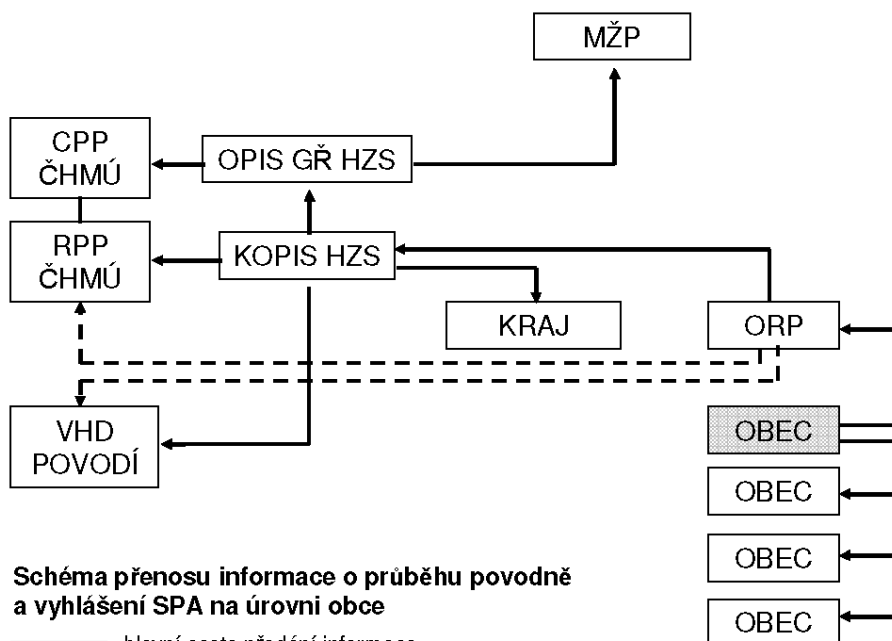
MŽP

CPP ČHMÚ

OPIS GŘ HZS

RPP ČHMÚ

KOPIS HZS

KRAJ

ORP

VHD POVODÍ

OBEC

OBEC

OBEC

OBEC

Schéma přenosu informace o průběhu povodně a vyhlášení SPA na úrovni obce

hlavní cesta předání informace